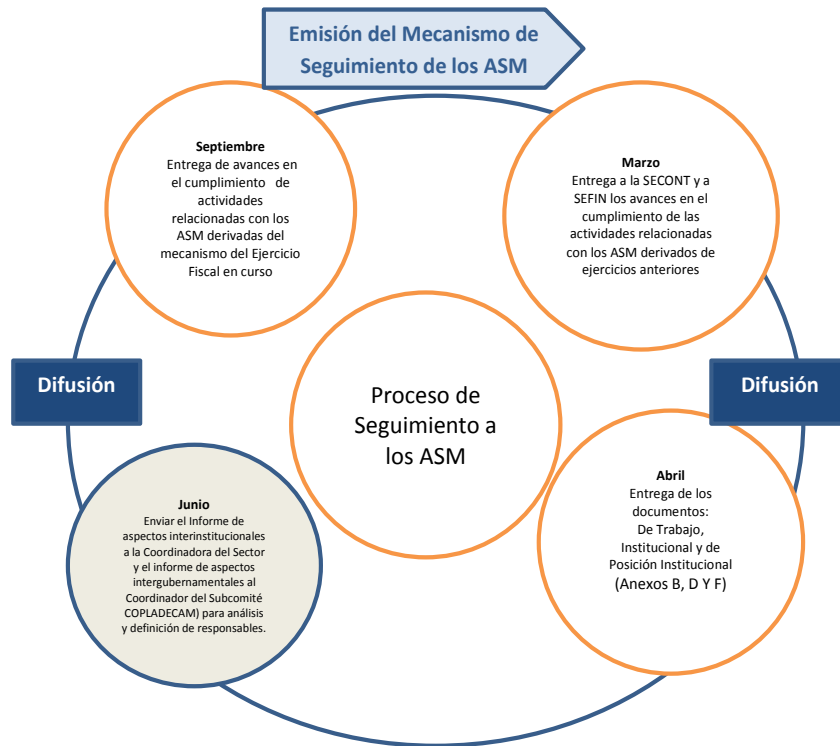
Emisión del Mecanismo de Seguimiento de los ASM

Septiembre
Entrega de avances en el cumplimiento de actividades relacionadas con los ASM derivadas del mecanismo del Ejercicio Fiscal en curso

Marzo
Entrega a la SECONT y a SEFIN los avances en el cumplimiento de las actividades relacionadas con los ASM derivados de ejercicios anteriores

Difusión

Proceso de Seguimiento a los ASM

Difusión

Junio
Enviar el Informe de aspectos interinstitucionales a la Coordinadora del Sector y el informe de aspectos intergubernamentales al Coordinador del Subcomité COPLADECAM) para análisis y definición de responsables.

Abril
Entrega de los documentos:
De Trabajo, Institucional y de Posición Institucional (Anexos B, D Y F)